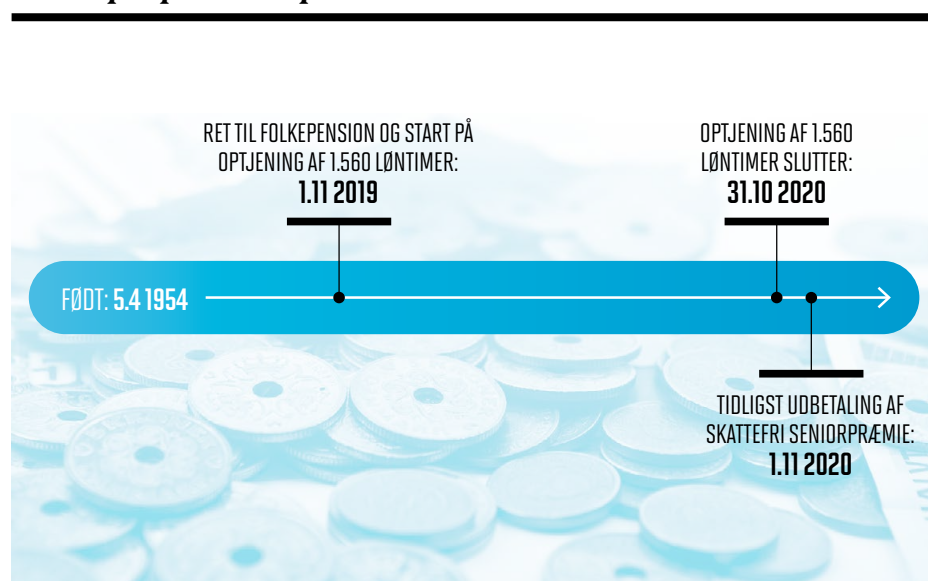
RET TIL FOLKEPENSION OG START PÅ OPTJENING AF 1.560 LØNTIMER:
**1.11 2019**

OPTJENING AF 1.560 LØNTIMER SLUTTER:
**31.10 2020**

FØDT: **5.4 1954**

TIDLIGST UDBETALING AF SKATTEFRI SENIORPRÆMIE:
**1.11 2020**